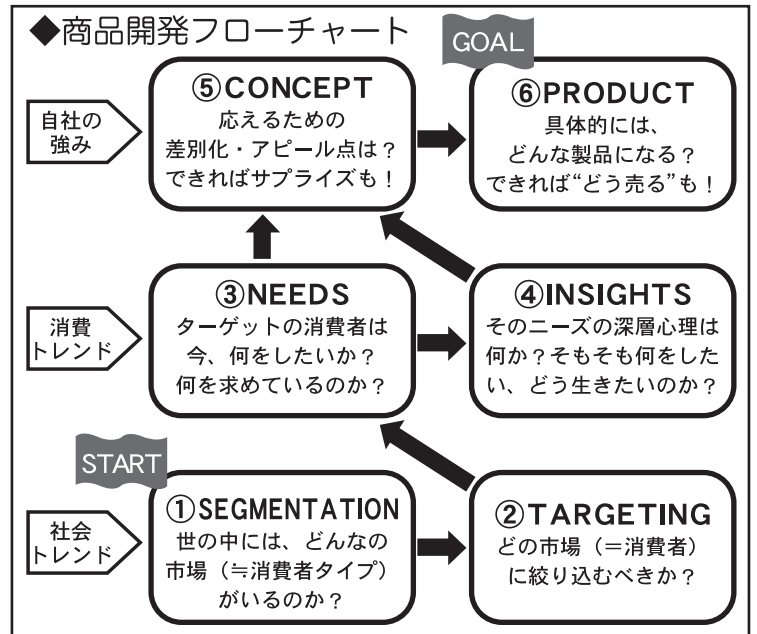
◆商品開発フローチャート

GOAL

自社の強み

⑤CONCEPT
応えるための
差別化・アピール点は？
できればサプライズも！

⑥PRODUCT
具体的には、
どんな製品になる？
できれば"どう売る"も！

消費トレンド

③NEEDS
ターゲットの消費者は
今、何をしたいか？
何を求めているのか？

④INSIGHTS
そのニーズの深層心理は
何か？そもそも何をした
い、どう生きたいのか？

START

社会トレンド

①SEGMENTATION
世の中には、どんなの
市場（≒消費者タイプ）
がいるのか？

②TARGETING
どの市場（＝消費者）
に絞り込むべきか？